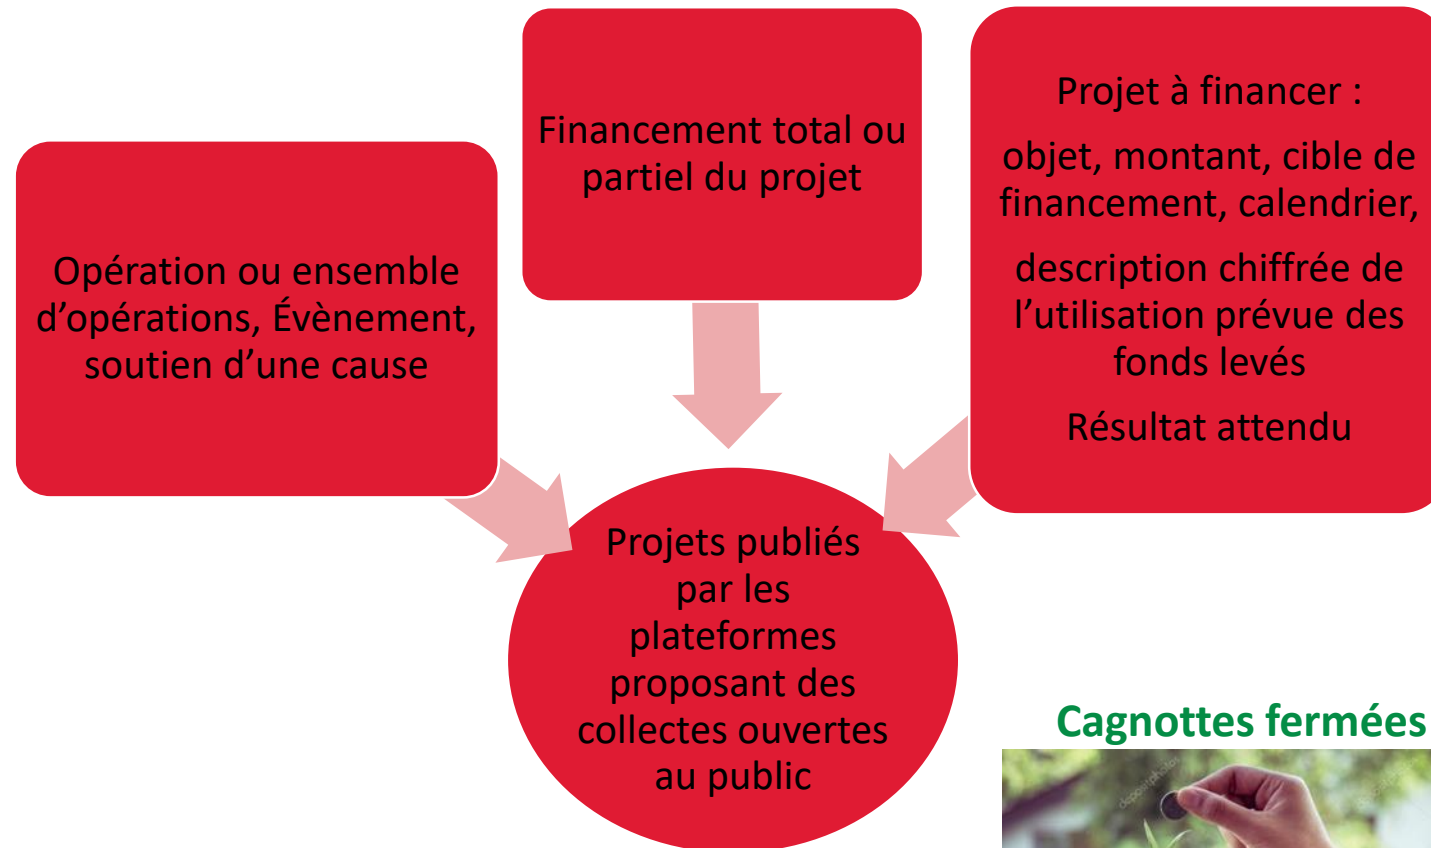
Opération ou ensemble d'opérations, Évènement, soutien d'une cause

Financement total ou partiel du projet

Projet à financer :

objet, montant, cible de financement, calendrier,

description chiffrée de l'utilisation prévue des fonds levés

Résultat attendu

Projets publiés par les plateformes proposant des collectes ouvertes au public

Cagnottes fermées

depositphotos